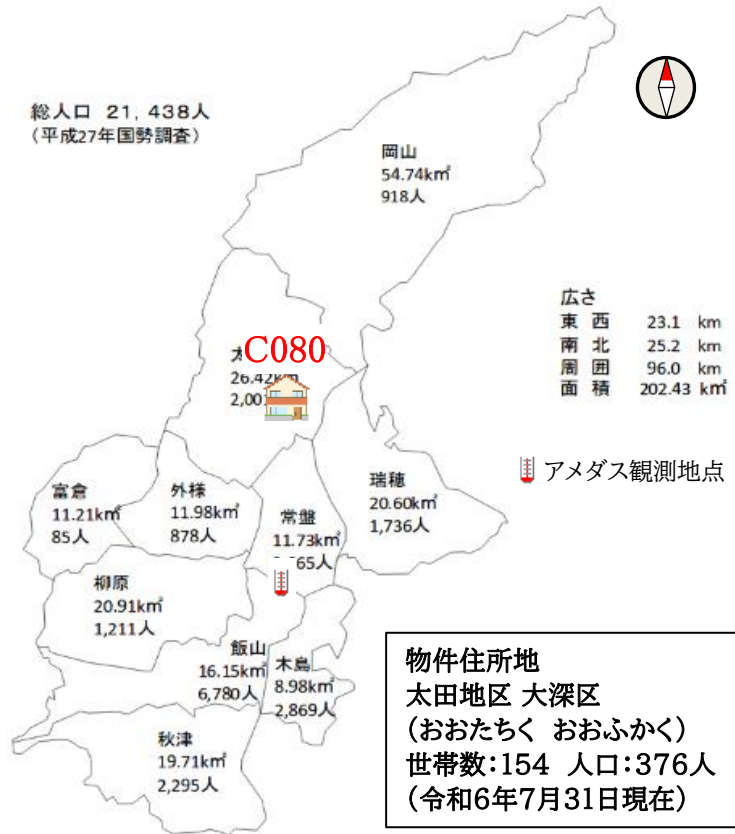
総人口 21，438人
（平成27年国勢調査）

岡山
54.74㎢
918人

広さ
| | | |
|---|---|---|
| 東 西 | 23.1 | km |
| 南 北 | 25.2 | km |
| 周 囲 | 96.0 | km |
| 面 積 | 202.43 | ㎢ |

C080
太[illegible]
26.42㎢
2,00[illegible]

アメダス観測地点

瑞穂
20.60㎢
1,736人

富倉
11.21㎢
85人

外様
11.98㎢
878人

常盤
11.73㎢
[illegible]65人

柳原
20.91㎢
1,211人

飯山
16.15㎢
6,780人

木島
8.98㎢
2,869人

秋津
19.71㎢
2,295人

物件住所地
太田地区 大深区
（おおたちく おおふかく）
世帯数：154 人口：376人
（令和6年7月31日現在）